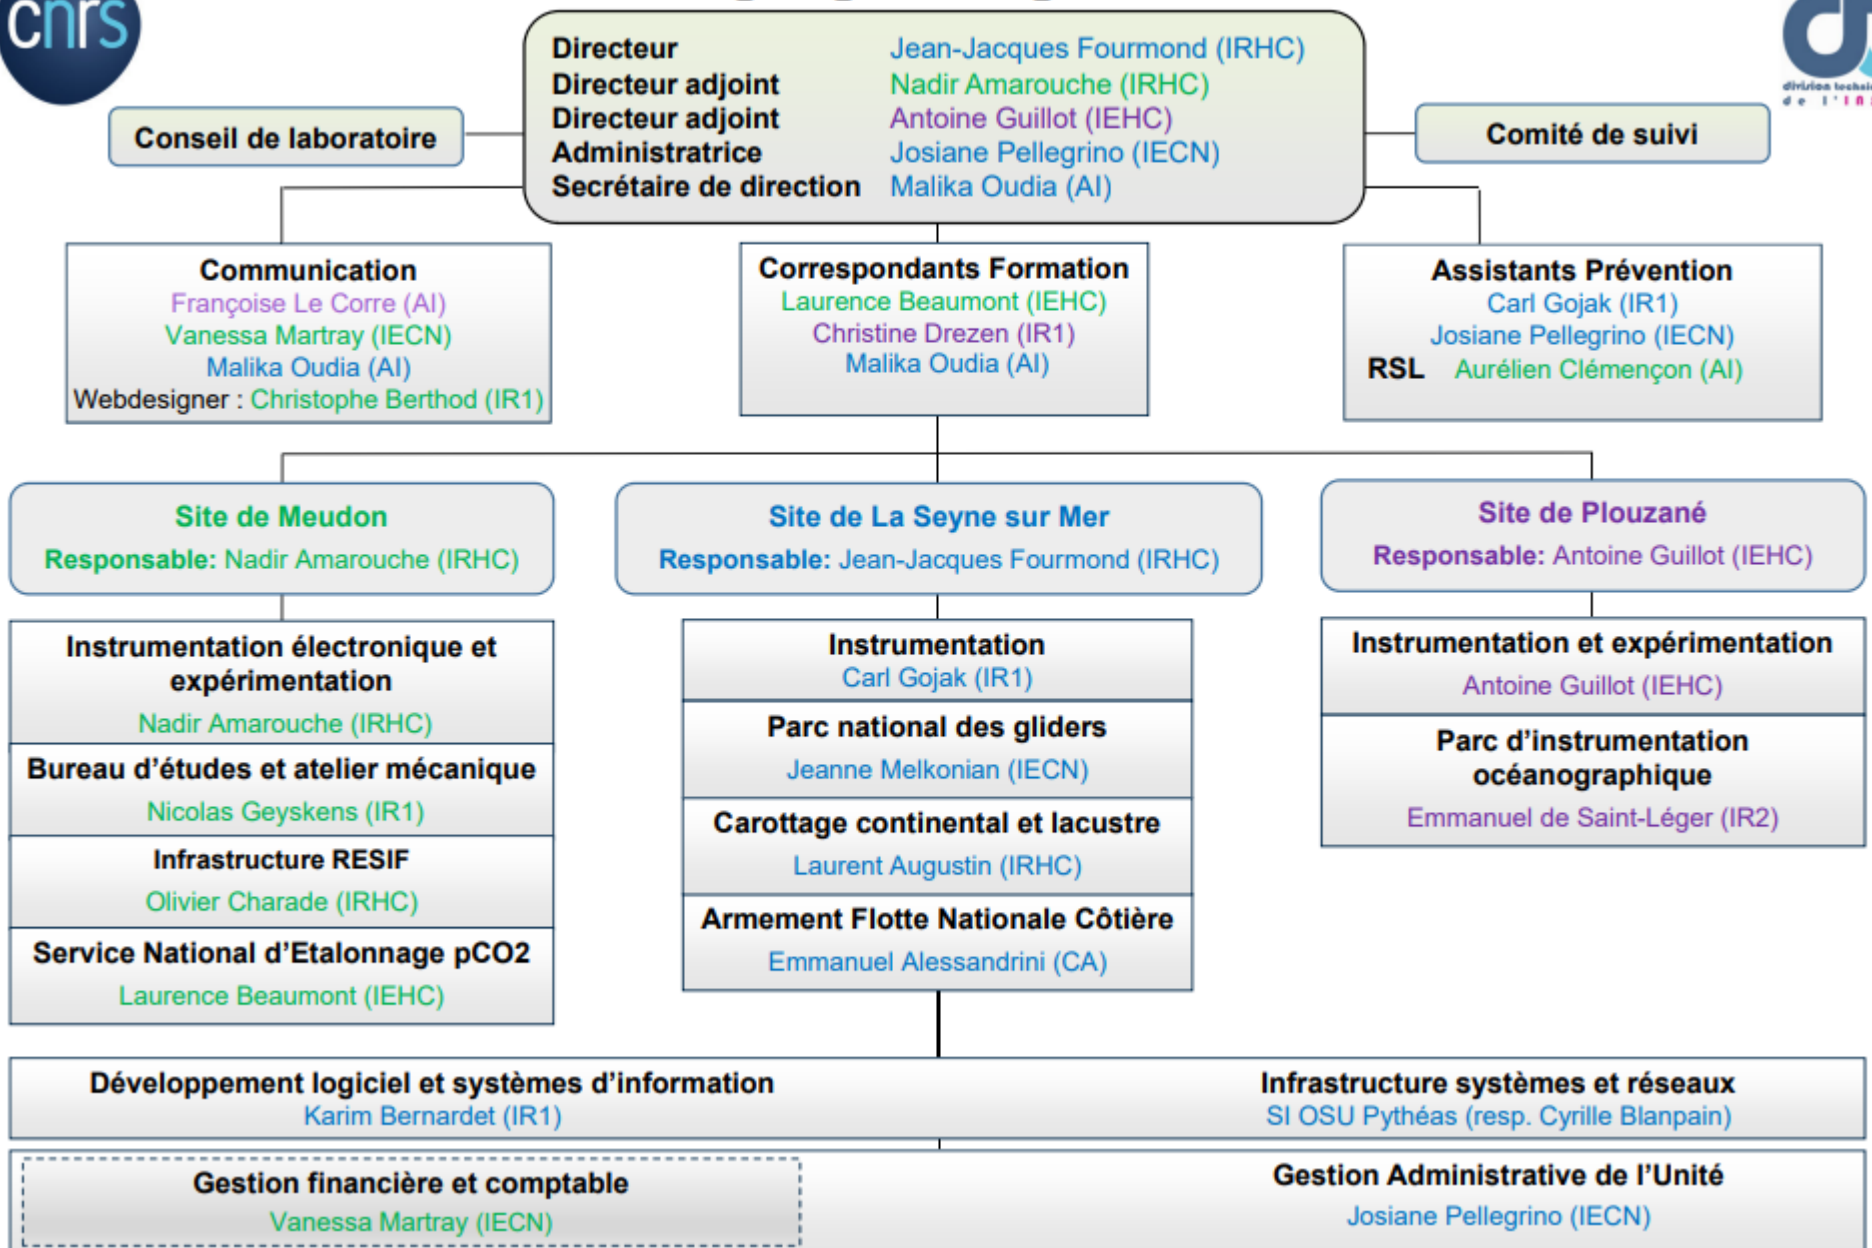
cnrs

Directeur Jean-Jacques Fourmond (IRHC)
Directeur adjoint Nadir Amarouche (IRHC)
Directeur adjoint Antoine Guillot (IEHC)
Administratrice Josiane Pellegrino (IECN)
Secrétaire de direction Malika Oudia (AI)

division technique de l'INSU

Conseil de laboratoire

Comité de suivi

Communication
Françoise Le Corre (AI)
Vanessa Martray (IECN)
Malika Oudia (AI)
Webdesigner : Christophe Berthod (IR1)

Correspondants Formation
Laurence Beaumont (IEHC)
Christine Drezen (IR1)
Malika Oudia (AI)

Assistants Prévention
Carl Gojak (IR1)
Josiane Pellegrino (IECN)
RSL Aurélien Clémençon (AI)

Site de Meudon
Responsable: Nadir Amarouche (IRHC)

Site de La Seyne sur Mer
Responsable: Jean-Jacques Fourmond (IRHC)

Site de Plouzané
Responsable: Antoine Guillot (IEHC)

Instrumentation électronique et expérimentation
Nadir Amarouche (IRHC)

Bureau d'études et atelier mécanique
Nicolas Geyskens (IR1)

Infrastructure RESIF
Olivier Charade (IRHC)

Service National d'Etalonnage pCO2
Laurence Beaumont (IEHC)

Instrumentation
Carl Gojak (IR1)

Parc national des gliders
Jeanne Melkonian (IECN)

Carottage continental et lacustre
Laurent Augustin (IRHC)

Armement Flotte Nationale Côtière
Emmanuel Alessandrini (CA)

Instrumentation et expérimentation
Antoine Guillot (IEHC)

Parc d'instrumentation océanographique
Emmanuel de Saint-Léger (IR2)

Développement logiciel et systèmes d'information
Karim Bernardet (IR1)

Infrastructure systèmes et réseaux
SI OSU Pythéas (resp. Cyrille Blanpain)

Gestion financière et comptable
Vanessa Martray (IECN)

Gestion Administrative de l'Unité
Josiane Pellegrino (IECN)